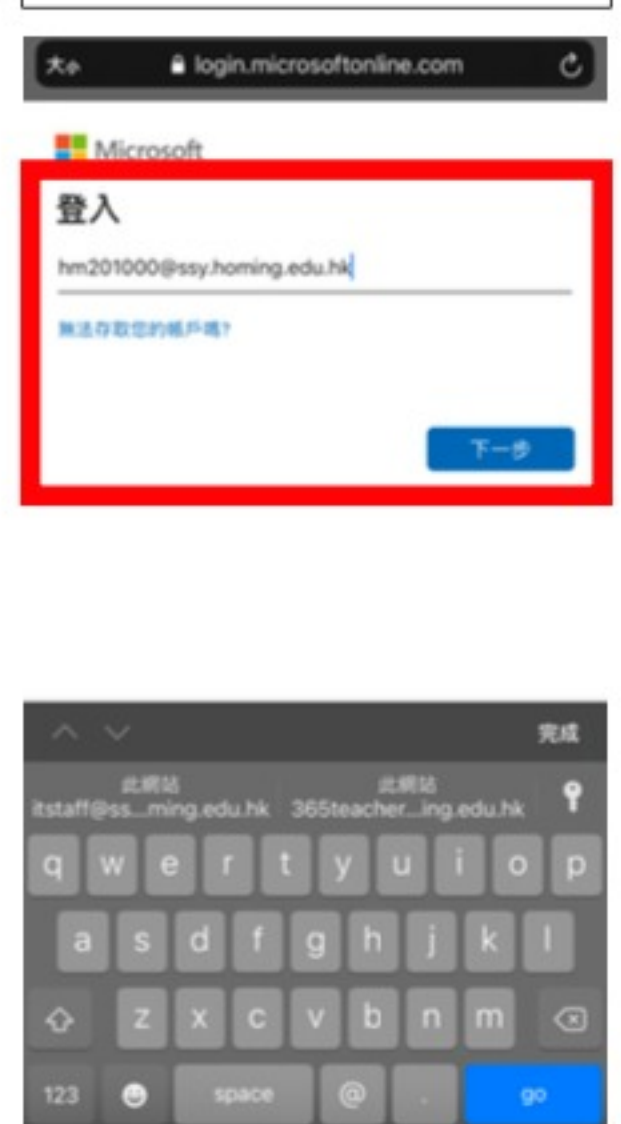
大小 login.microsoftonline.com

Microsoft

登入

hm201000@ssy.homing.edu.hk

無法存取您的帳戶嗎?

下一步

完成

此網站
itstaff@ss...ming.edu.hk

此網站
365teacher...ing.edu.hk

q w e r t y u i o p

a s d f g h j k l

z x c v b n m

123 space @ . go